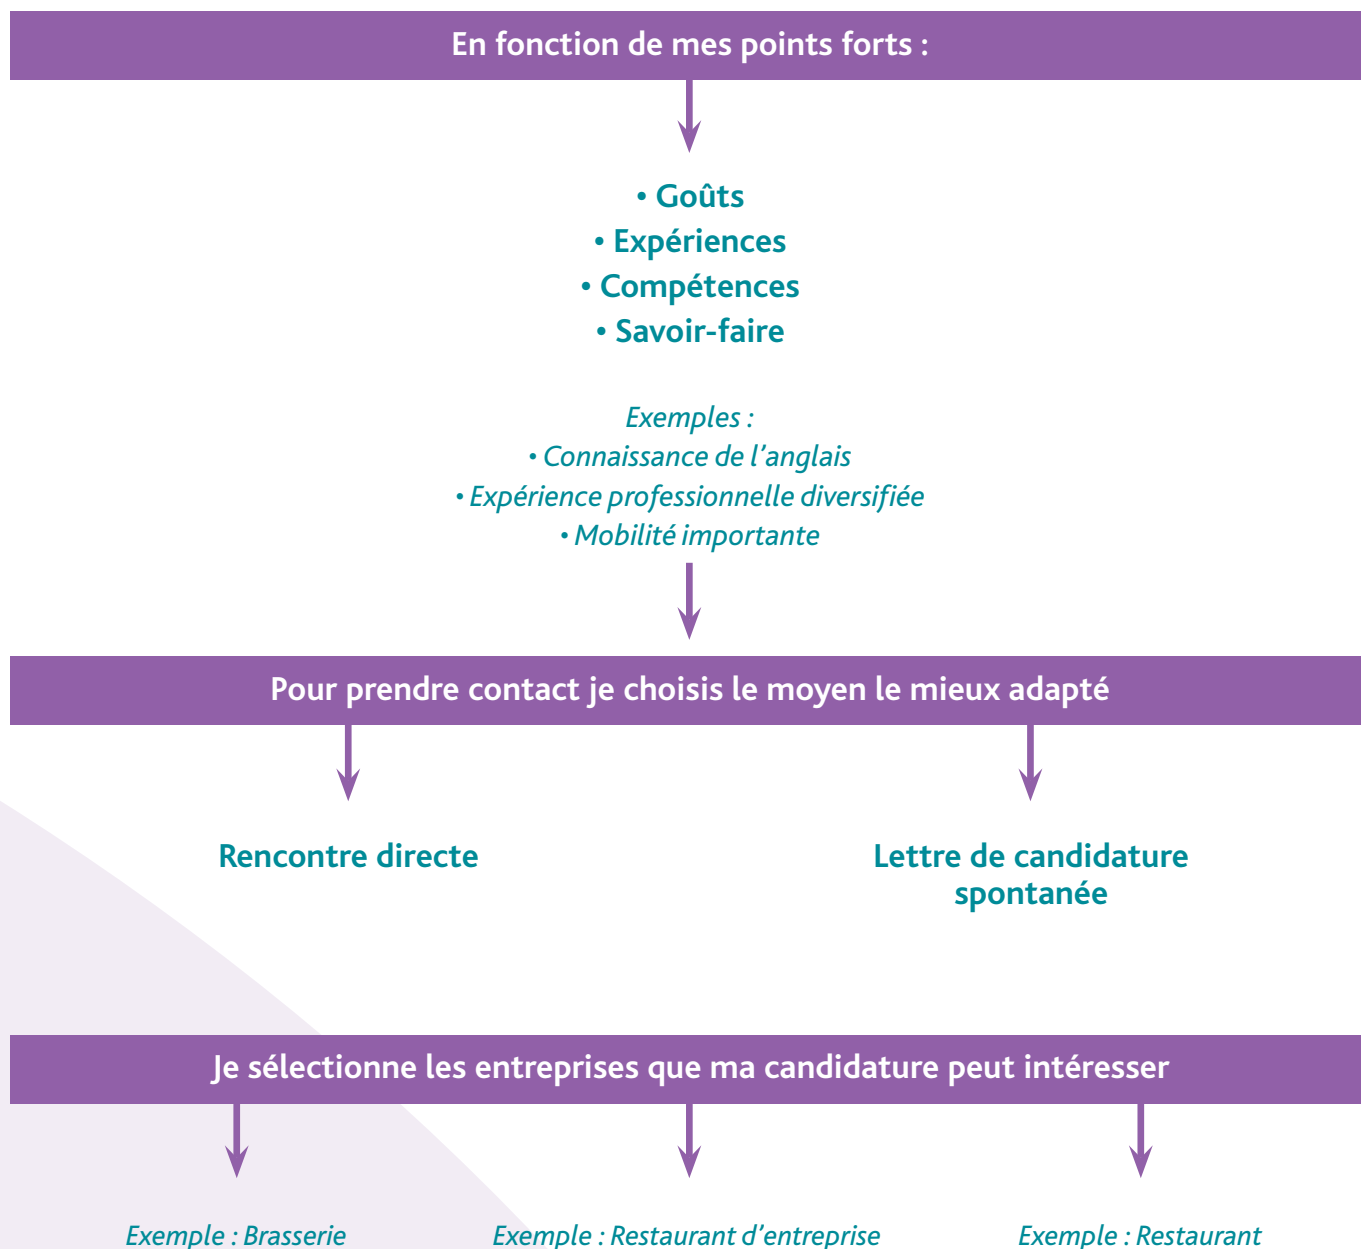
En fonction de mes points forts :

• Goûts
• Expériences
• Compétences
• Savoir-faire

Exemples :
• Connaissance de l'anglais
• Expérience professionnelle diversifiée
• Mobilité importante

Pour prendre contact je choisis le moyen le mieux adapté

Rencontre directe

Lettre de candidature spontanée

Je sélectionne les entreprises que ma candidature peut intéresser

Exemple : Brasserie

Exemple : Restaurant d'entreprise

Exemple : Restaurant